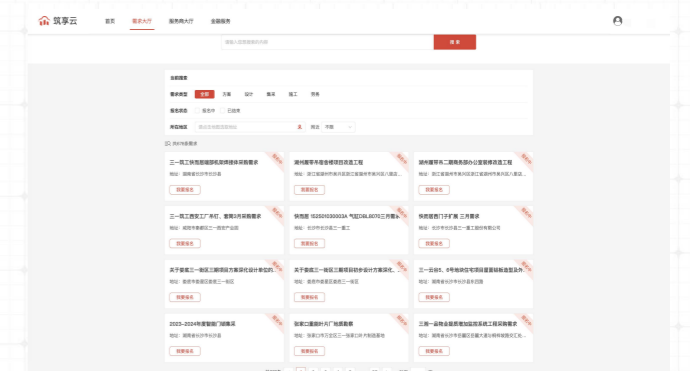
筑享云

首页 需求大厅 服务商大厅 金融服务

请输入搜索需求名称 搜索

当前搜索

需求类型 全部 方案 设计 集采 施工 劳务

报名状态 报名中 已结束

所在地区 请选择需要搜索地区 × 排序 不限

共计 条需求

三一筑工供剪墙脚机架调理体采购需求
地址：湖南省长沙市长沙县
我要报名

湖州莘莘年度各楼项目改造工程
地址：浙江省湖州市吴兴区
我要报名

湖州莘莘年第二期商务部办公室装修改造工程
地址：浙江省湖州市吴兴区
我要报名

三一筑工西安工厂吊钉、套筒3月采购需求
地址：陕西省西安市
我要报名

领雁服 152S20300333A 气缸DBL6076三方需求
地址：长沙市长沙县
我要报名

保密厂区门子扩展 三月需求
地址：长沙市长沙县
我要报名

关于娄底三一园区三期项目方案深化设计单位的...
地址：湖南省娄底市
我要报名

关于娄底三一园区三期项目初步设计方案深化...
地址：湖南省娄底市
我要报名

三一云谷5、6号地块住宅项目基础施工及外...
地址：湖南省长沙市
我要报名

2023-2024年度智能门禁集采
地址：湖南省长沙市长沙县
我要报名

张家口重能叶片厂地质勘察
地址：河北省张家口市
我要报名

三鹏一金商业基础维护加工系统工程采购需求
地址：湖南省长沙市
我要报名